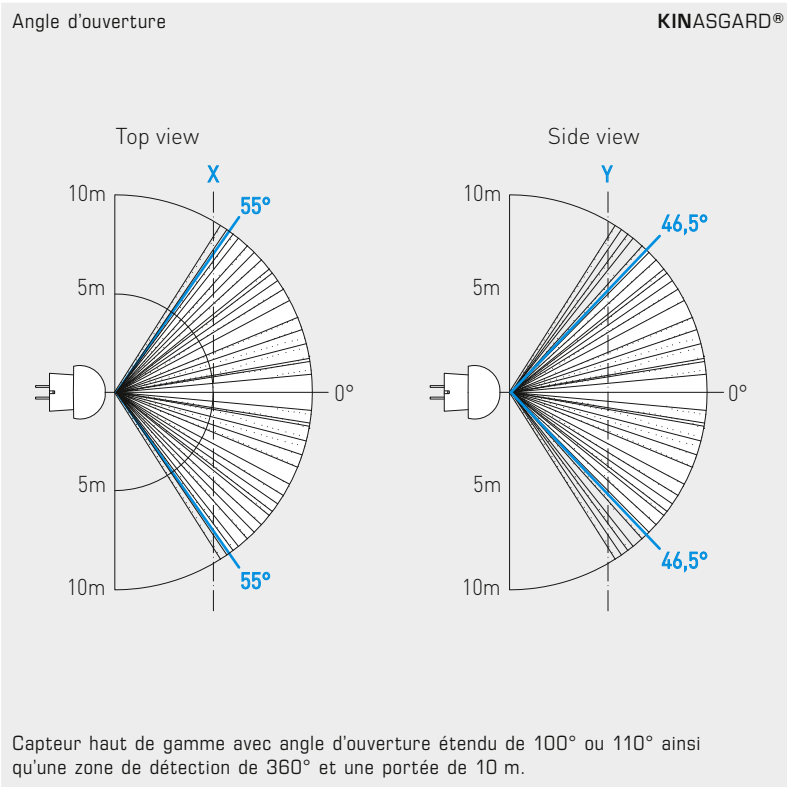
Angle d'ouverture

KINASGARD®

Top view

X

10m

55°

5m

0°

5m

55°

10m

Side view

Y

10m

46,5°

5m

0°

5m

46,5°

10m

Capteur haut de gamme avec angle d'ouverture étendu de 100° ou 110° ainsi qu'une zone de détection de 360° et une portée de 10 m.